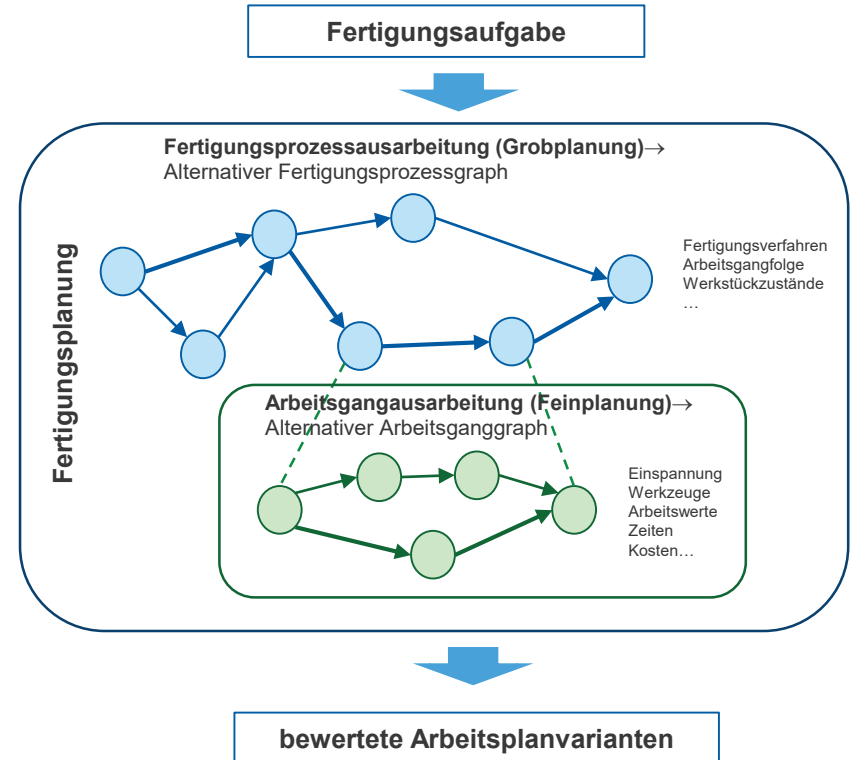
Fertigungsaufgabe

Fertigungsplanung

Fertigungsprozessausarbeitung (Grobplanung)→
Alternativer Fertigungsprozessgraph

Fertigungsverfahren
Arbeitsgangfolge
Werkstückzustände
…

Arbeitsgangausarbeitung (Feinplanung)→
Alternativer Arbeitsganggraph

Einspannung
Werkzeuge
Arbeitswerte
Zeiten
Kosten…

bewertete Arbeitsplanvarianten